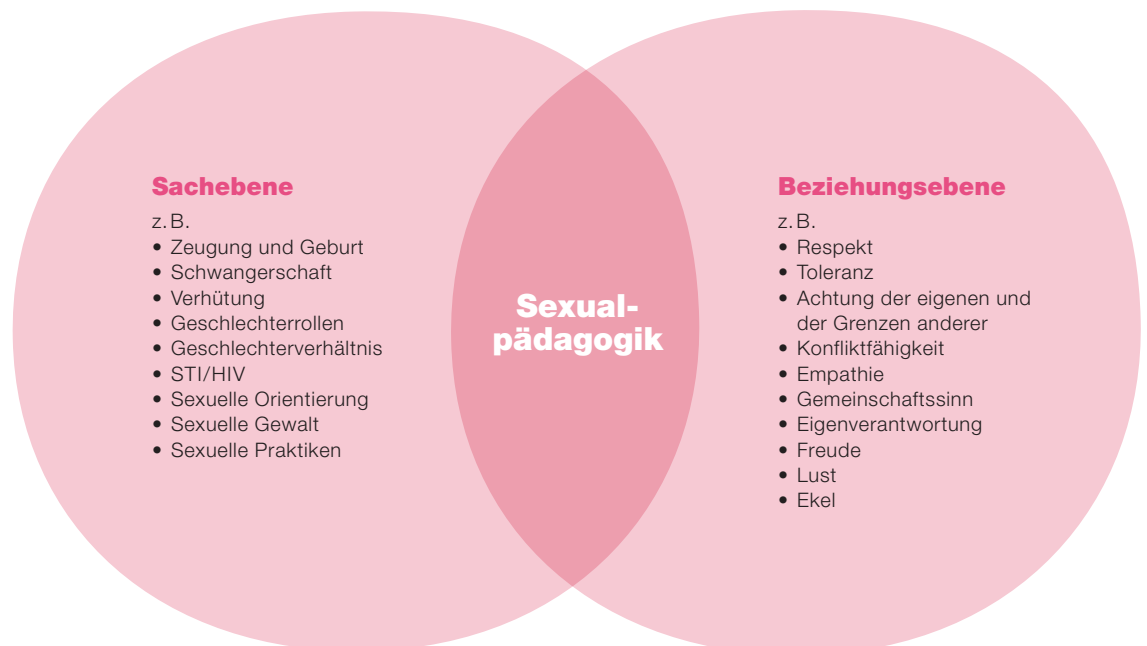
Sachebene

z. B.
• Zeugung und Geburt
• Schwangerschaft
• Verhütung
• Geschlechterrollen
• Geschlechterverhältnis
• STI/HIV
• Sexuelle Orientierung
• Sexuelle Gewalt
• Sexuelle Praktiken

Sexual-
pädagogik

Beziehungsebene

z. B.
• Respekt
• Toleranz
• Achtung der eigenen und der Grenzen anderer
• Konfliktfähigkeit
• Empathie
• Gemeinschaftssinn
• Eigenverantwortung
• Freude
• Lust
• Ekel